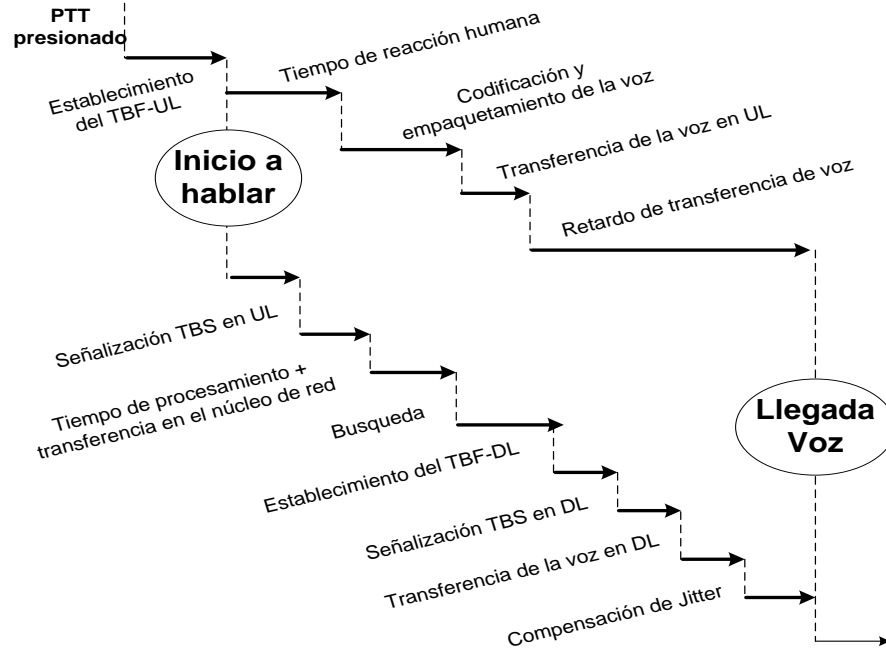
PTT presionado

Establecimiento del TBF-UL

Tiempo de reacción humana

Codificación y empaquetamiento de la voz

Transferencia de la voz en UL

Retardo de transferencia de voz

Inicio a hablar

Señalización TBS en UL

Tiempo de procesamiento + transferencia en el núcleo de red

Busqueda

Establecimiento del TBF-DL

Señalización TBS en DL

Transferencia de la voz en DL

Compensación de Jitter

Llegada Voz